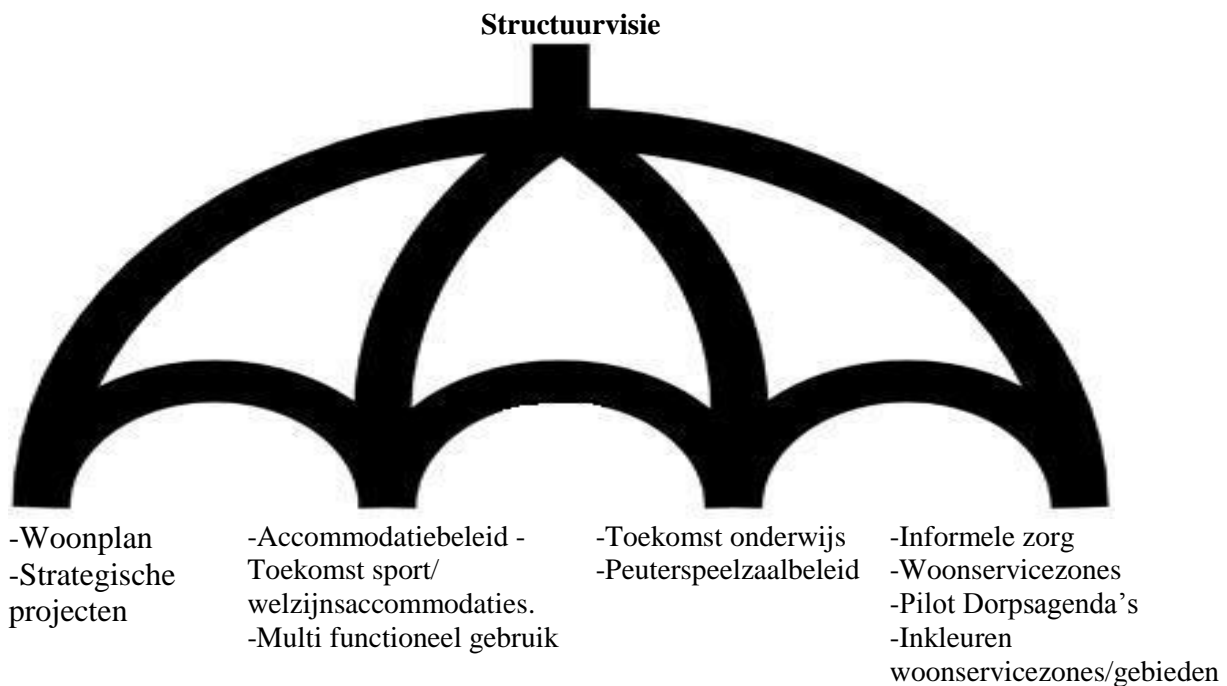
Structuurvisie

-Woonplan
-Strategische projecten

-Accommodatiebeleid -Toekomst sport/ welzijnsaccommodaties.
-Multi functioneel gebruik

-Toekomst onderwijs
-Peuterspeelzaalbeleid

-Informele zorg
-Woonservicezones
-Pilot Dorpsagenda's
-Inkleuren woonservicezones/gebieden